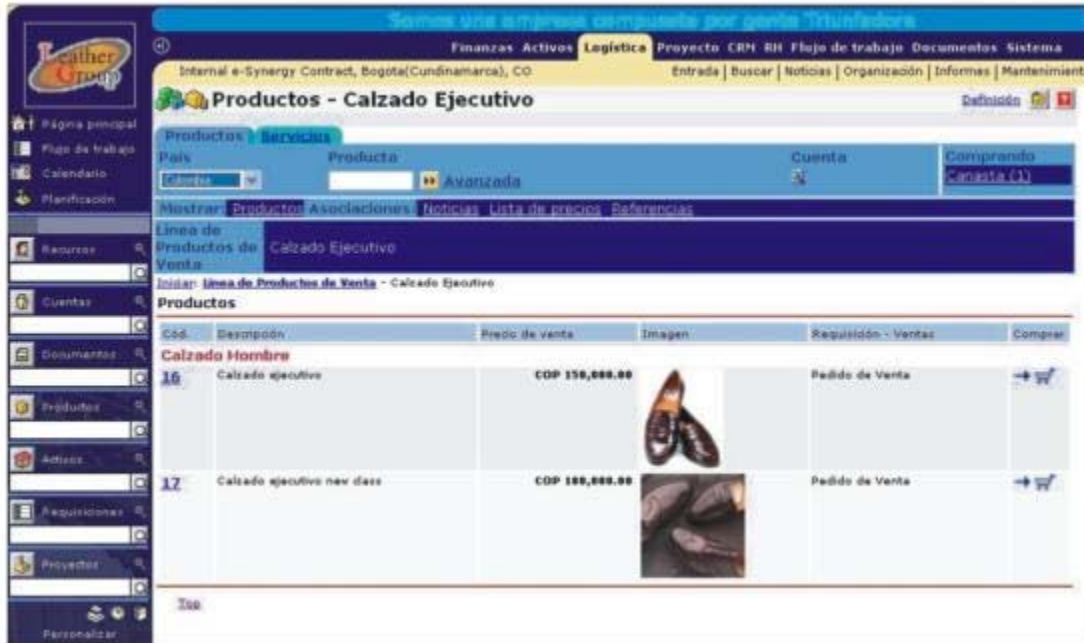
Leather Group

Somos una empresa compuesta por gente Triunfadora

Finanzas Activos Logística Proyecto CRM RH Flujo de trabajo Documentos Sistema

Internal e-Synergy Contract, Bogota(Cundinamarca), CO

Entrada | Buscar | Noticias | Organización | Informes | Mantenimient

Página principal
Flujo de trabajo
Calendario
Planificación

Recursos
Cuentas
Documentos
Productos
Activos
Requisiciones
Proyectos

Personalizar

Productos - Calzado Ejecutivo

Definición

Productos Servicios

| País | Producto | Cuenta | Comprando |
|---|---|---|---|
| Colombia | Avanzada | | Canasta (1) |

Mostrar: Productos Asociaciones Noticias Lista de precios Referencias

Línea de Productos de Venta Calzado Ejecutivo

Iniciar: Línea de Productos de Venta - Calzado Ejecutivo

Productos

| Cód. | Descripción | Precio de venta | Imagen | Requisición - Ventas | Comprar |
|---|---|---|---|---|---|
| Calzado Hombre | | | | | |
| 16 | Calzado ejecutivo | COP 150,000.00 | | Pedido de Venta | |
| 17 | Calzado ejecutivo new class | COP 180,000.00 | | Pedido de Venta | |

Top